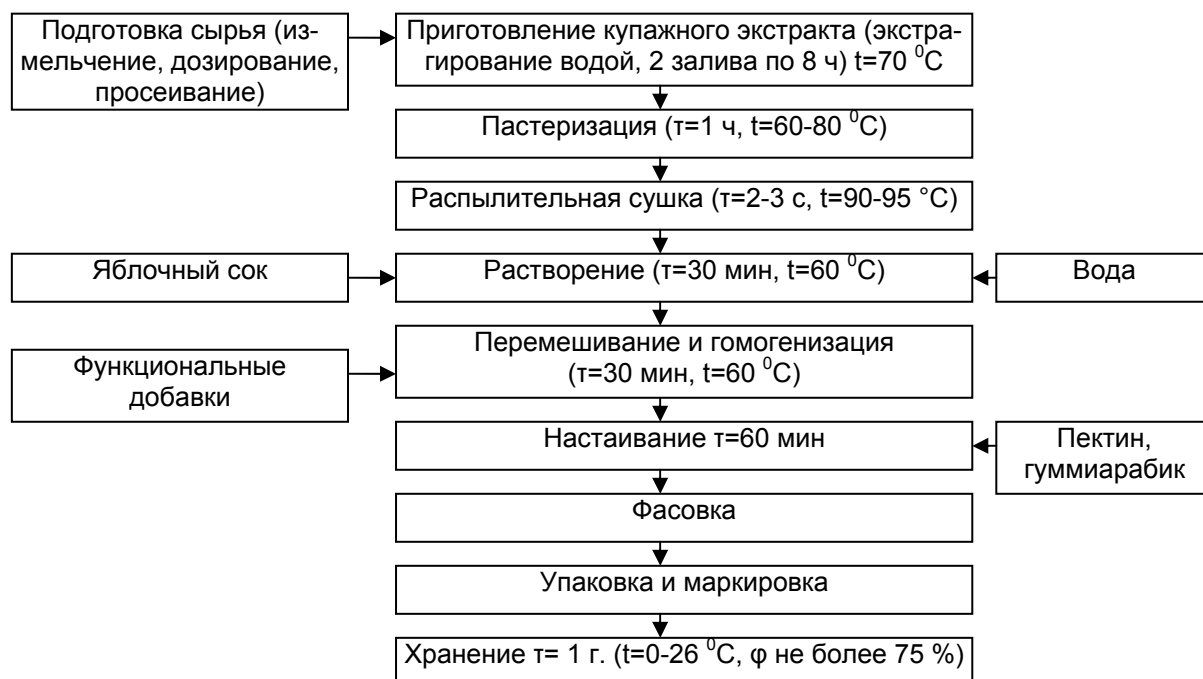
Подготовка сырья (измельчение, дозирование, просеивание)

Приготовление купажного экстракта (экстрагирование водой, 2 залива по 8 ч) t=70 $^0$C

Пастеризация (τ=1 ч, t=60-80 $^0$C)

Распылительная сушка (τ=2-3 с, t=90-95 °C)

Яблочный сок

Растворение (τ=30 мин, t=60 $^0$C)

Вода

Функциональные добавки

Перемешивание и гомогенизация (τ=30 мин, t=60 $^0$C)

Настаивание τ=60 мин

Пектин, гуммиарабик

Фасовка

Упаковка и маркировка

Хранение τ= 1 г. (t=0-26 $^0$C, φ не более 75 %)